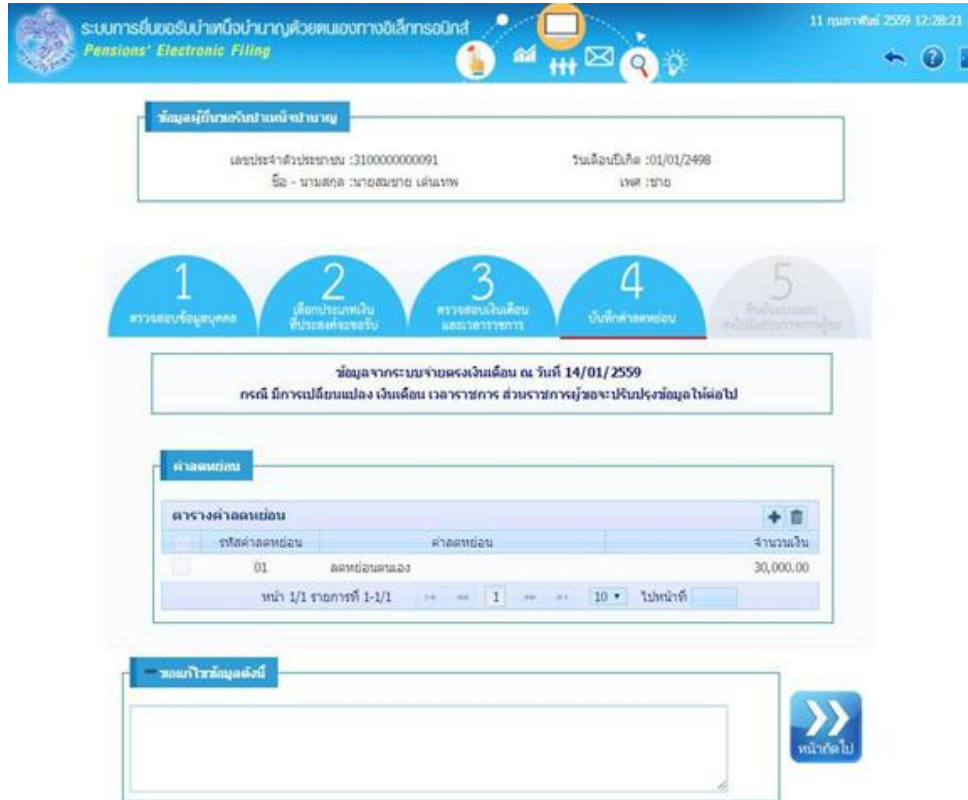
ระบบการยื่นขอรับบำเหน็จบำนาญด้วยตนเองทางอิเล็กทรอนิกส์
Pensions' Electronic Filing

11 กุมภาพันธ์ 2559 12:28:21

ข้อมูลผู้ยื่นขอรับบำเหน็จบำนาญ

เลขประจำตัวประชาชน :3100000000091
ชื่อ - นามสกุล :นายสมชาย เด่นแทพ
วันเดือนปีเกิด :01/01/2498
เพศ :ชาย

1 ตรวจสอบข้อมูลบุคคล
2 เลือกประเภทเงินที่ประสงค์จะขอรับ
3 ตรวจสอบเงินเดือนและเวลาราชการ
4 บันทึกค่าลดหย่อน
5 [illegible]

ข้อมูลจากระบบจ่ายตรงเงินเดือน ณ วันที่ 14/01/2559
กรณี มีการเปลี่ยนแปลง เงินเดือน เวลาราชการ ส่วนราชการผู้ขอจะปรับปรุงข้อมูลให้ต่อไป

ค่าลดหย่อน

ตารางค่าลดหย่อน

| | รหัสค่าลดหย่อน | ค่าลดหย่อน | จำนวนเงิน |
|---|---|---|---|
| | 01 | ลดหย่อนตนเอง | 30,000.00 |

หน้า 1/1 รายการที่ 1-1/1 1 10 ไปหน้าที่

ขอแก้ไขข้อมูลดังนี้

หน้าถัดไป